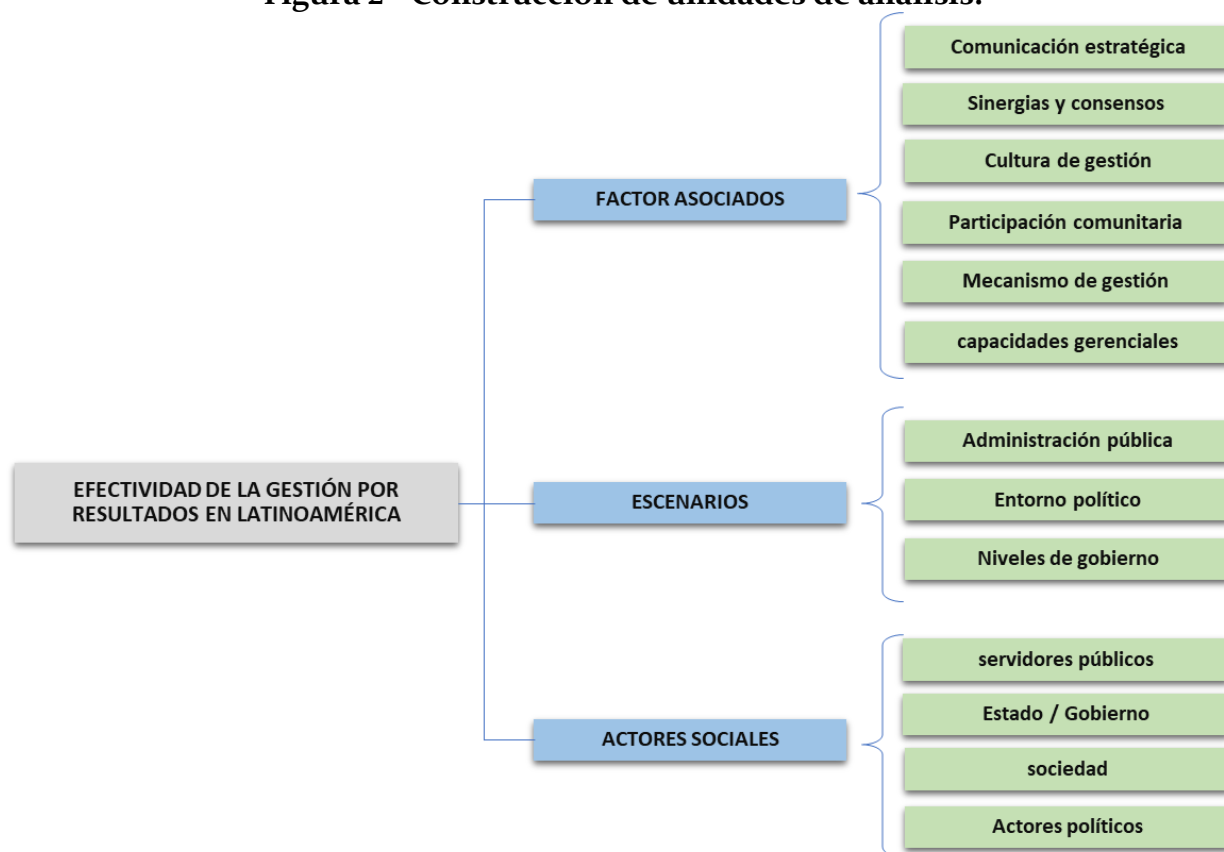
Figura 2 - Construcción de unidades de análisis.

EFECTIVIDAD DE LA GESTIÓN POR RESULTADOS EN LATINOAMÉRICA

FACTOR ASOCIADOS

Comunicación estratégica

Sinergias y consensos

Cultura de gestión

Participación comunitaria

Mecanismo de gestión

capacidades gerenciales

ESCENARIOS

Administración pública

Entorno político

Niveles de gobierno

ACTORES SOCIALES

servidores públicos

Estado / Gobierno

sociedad

Actores políticos